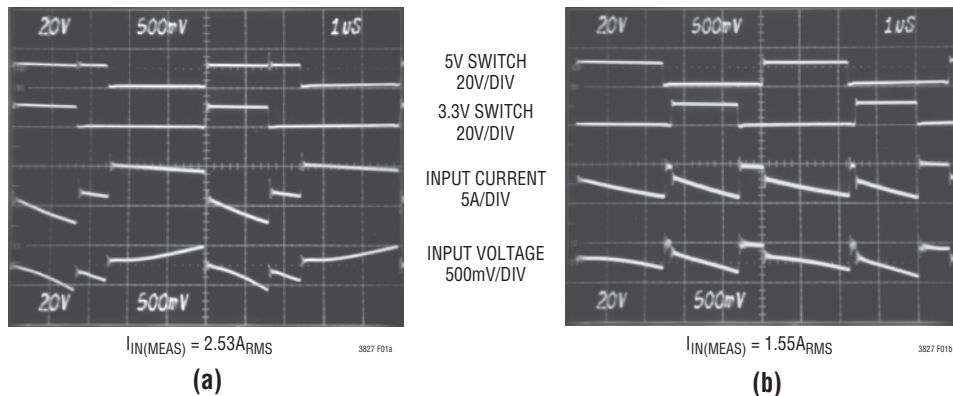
20V 500mV 1uS

20V 500mV

$I_{IN(MEAS)} = 2.53A_{RMS}$

3827 F01a

(a)

5V SWITCH 20V/DIV

3.3V SWITCH 20V/DIV

INPUT CURRENT 5A/DIV

INPUT VOLTAGE 500mV/DIV

20V 500mV 1uS

20V 500mV

$I_{IN(MEAS)} = 1.55A_{RMS}$

3827 F01b

(b)